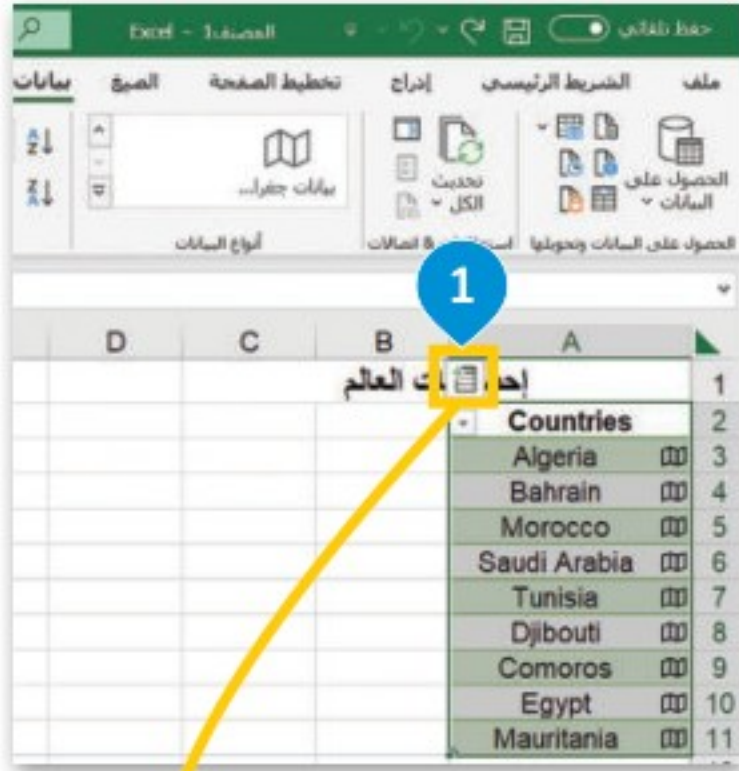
حفظ تلقائي Excel - المصنف1

ملف الشريط الرئيسي إدراج تخطيط الصفحة الصيغ بيانات

الحصول على البيانات
الحصول على البيانات وتحويلها
تحديث الكل
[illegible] & اتصالات
بيانات جغرا...
أنواع البيانات

1

| | A | B | C | D |
|---|---|---|---|---|
| 1 | إحـ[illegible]ات العالم | | | |
| 2 | Countries | | | |
| 3 | Algeria | | | |
| 4 | Bahrain | | | |
| 5 | Morocco | | | |
| 6 | Saudi Arabia | | | |
| 7 | Tunisia | | | |
| 8 | Djibouti | | | |
| 9 | Comoros | | | |
| 10 | Egypt | | | |
| 11 | Mauritania | | | |